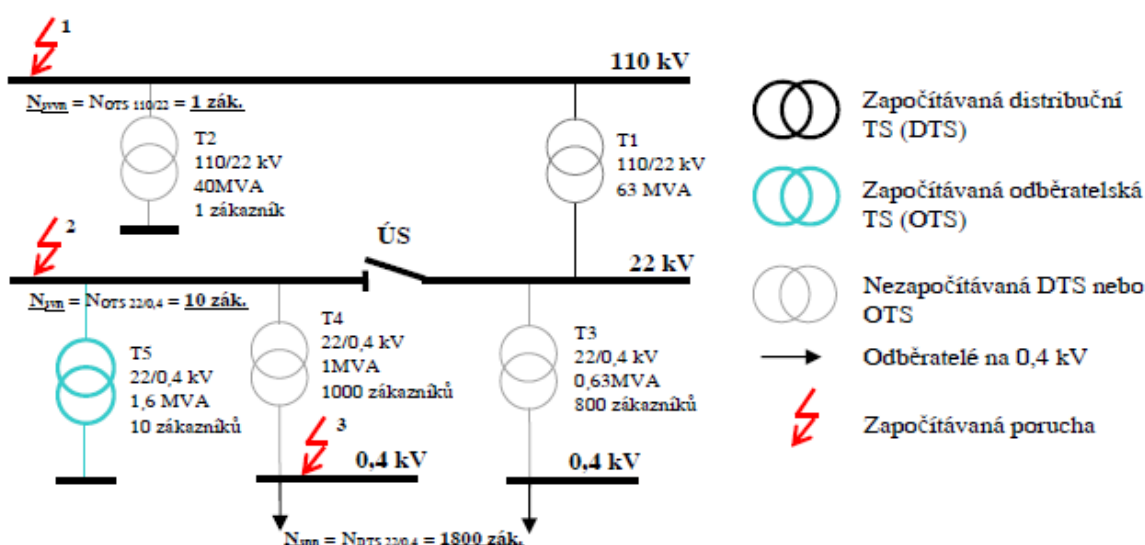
1

110 kV

$N_{pvvn} = N_{OTS\ 110/22} = \underline{1\ zák.}$

T2
110/22 kV
40MVA
1 zákazník

T1
110/22 kV
63 MVA

2

ÚS

22 kV

$N_{pvn} = N_{OTS\ 22/0,4} = \underline{10\ zák.}$

T5
22/0,4 kV
1,6 MVA
10 zákazníků

T4
22/0,4 kV
1MVA
1000 zákazníků

T3
22/0,4 kV
0,63MVA
800 zákazníků

3

0,4 kV

0,4 kV

$N_{pnn} = N_{DTS\ 22/0,4} = 1800\ zák.$

Započítávaná distribuční TS (DTS)

Započítávaná odběratelská TS (OTS)

Nezapočítávaná DTS nebo OTS

Odběratelé na 0,4 kV

Započítávaná porucha